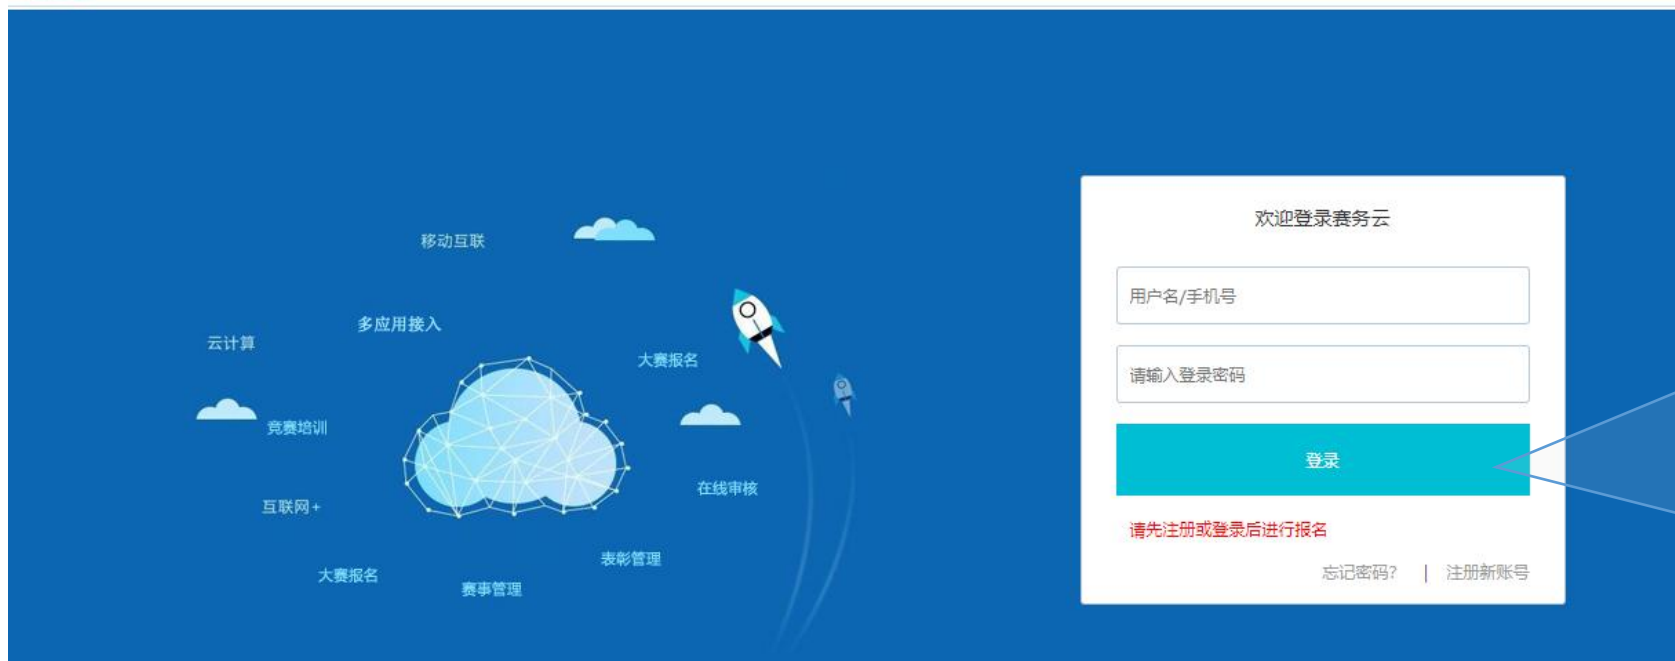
移动互联

多应用接入

云计算

大赛报名

竞赛培训

在线审核

互联网+

表彰管理

大赛报名

赛事管理

欢迎登录赛务云

用户名/手机号

请输入登录密码

登录

请先注册或登录后进行报名

忘记密码? | 注册新账号